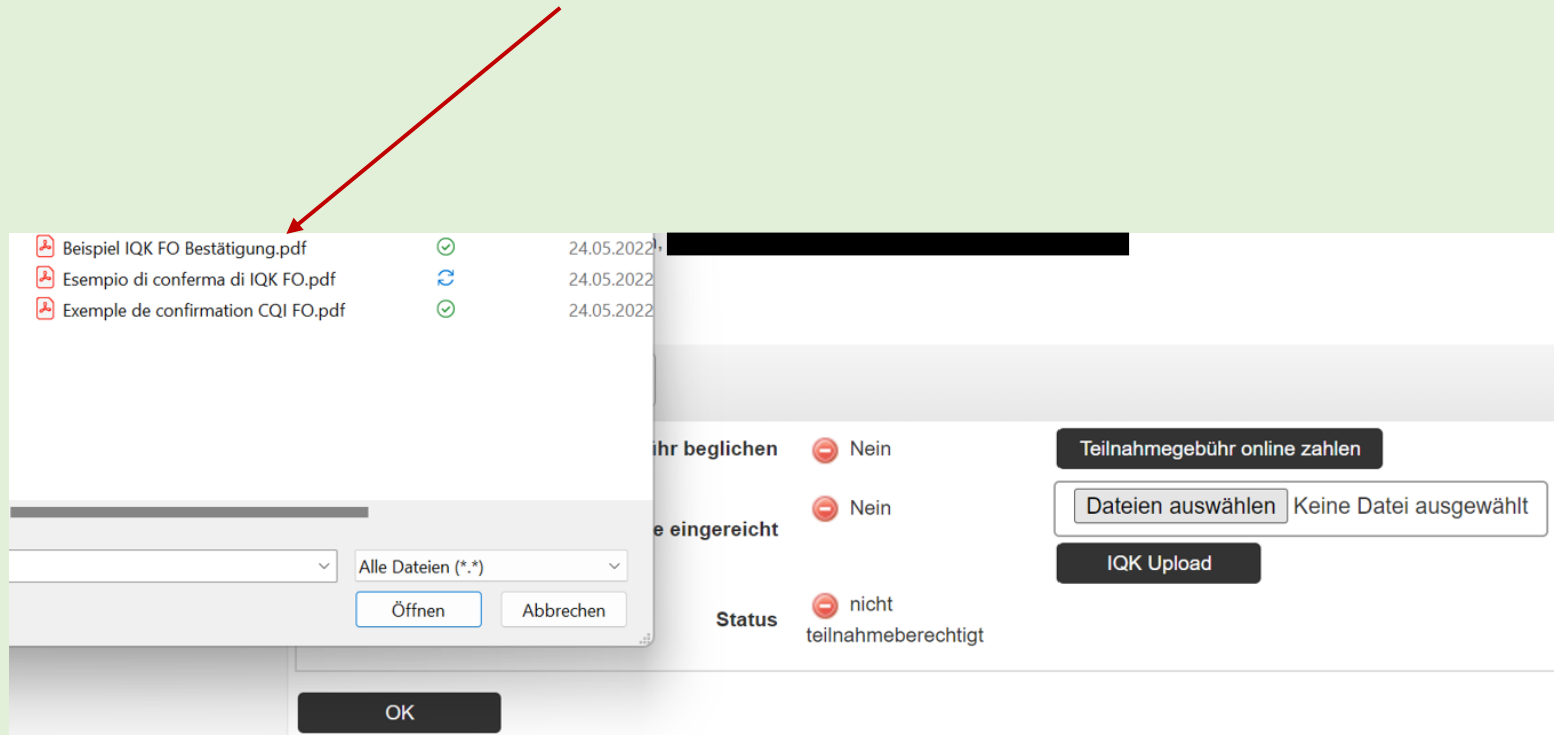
Beispiel IQK FO Bestätigung.pdf 24.05.2022
Esempio di conferma di IQK FO.pdf 24.05.2022
Exemple de confirmation CQI FO.pdf 24.05.2022

Alle Dateien (*.*)
Öffnen
Abbrechen

ihr beglichen
Nein
Teilnahmegebühr online zahlen

e eingereicht
Nein
Dateien auswählen Keine Datei ausgewählt
IQK Upload

Status
nicht teilnahmeberechtigt

OK